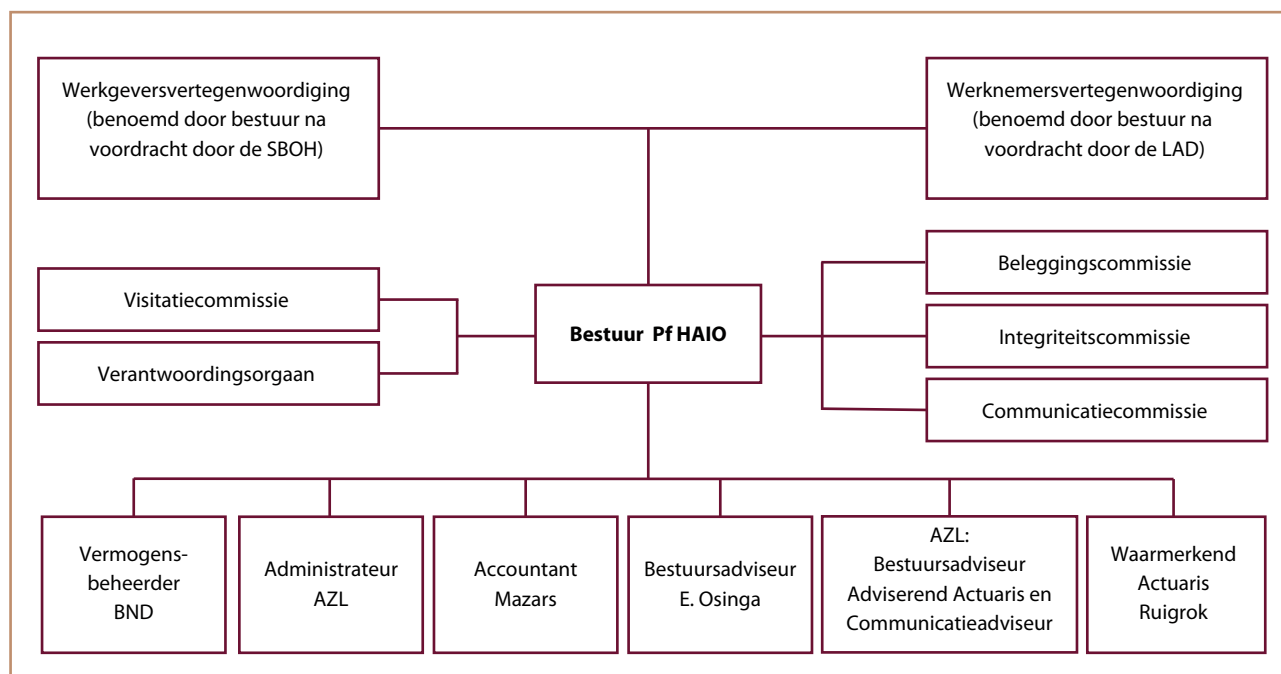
Werkgeversvertegenwoordiging (benoemd door bestuur na voordracht door de SBOH)

Werknemersvertegenwoordiging (benoemd door bestuur na voordracht door de LAD)

Visitatiecommissie

Verantwoordingsorgaan

Bestuur Pf HAIO

Beleggingscommissie

Integriteitscommissie

Communicatiecommissie

Vermogens-beheerder BND

Administrateur AZL

Accountant Mazars

Bestuursadviseur E. Osinga

AZL: Bestuursadviseur Adviserend Actuaris en Communicatieadviseur

Waarmerkend Actuaris Ruigrok